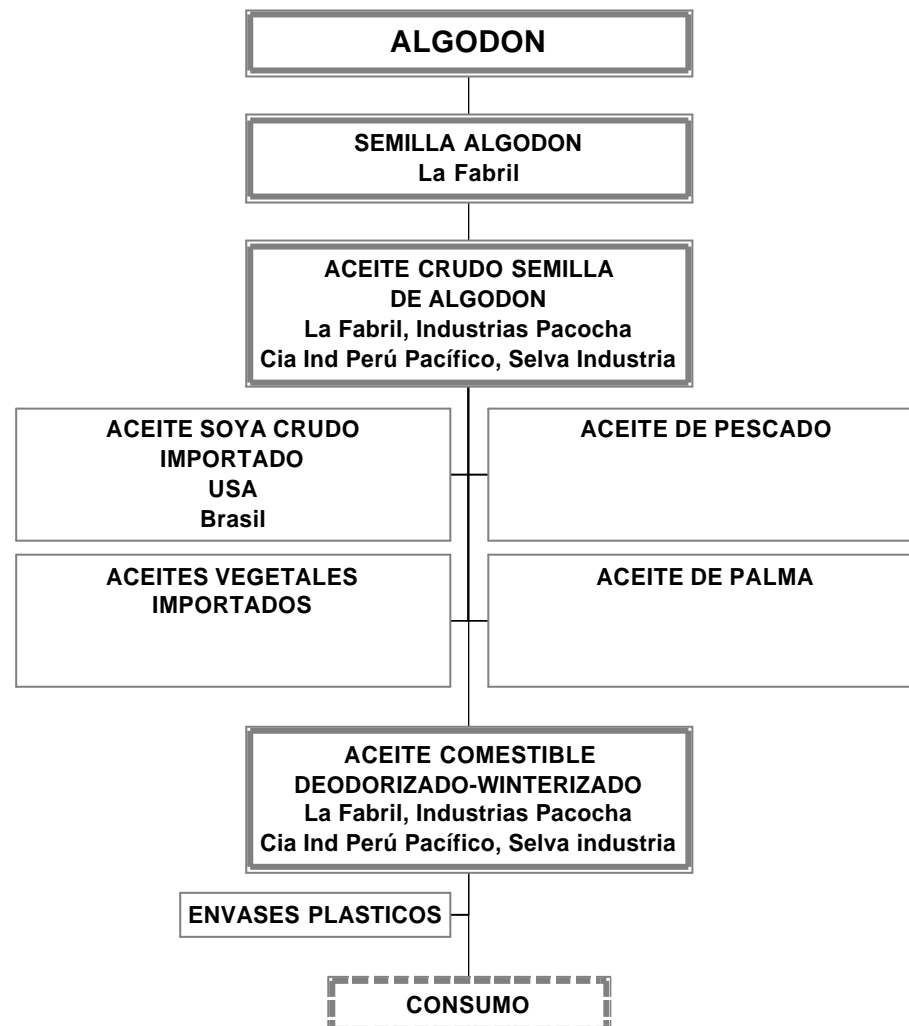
ALGODON

SEMILLA ALGODON
La Fabril

ACEITE CRUDO SEMILLA DE ALGODON
La Fabril, Industrias Pacocha
Cia Ind Perú Pacífico, Selva Industria

ACEITE SOYA CRUDO IMPORTADO
USA
Brasil

ACEITE DE PESCADO

ACEITES VEGETALES IMPORTADOS

ACEITE DE PALMA

ACEITE COMESTIBLE DEODORIZADO-WINTERIZADO
La Fabril, Industrias Pacocha
Cia Ind Perú Pacífico, Selva industria

ENVASES PLASTICOS

CONSUMO